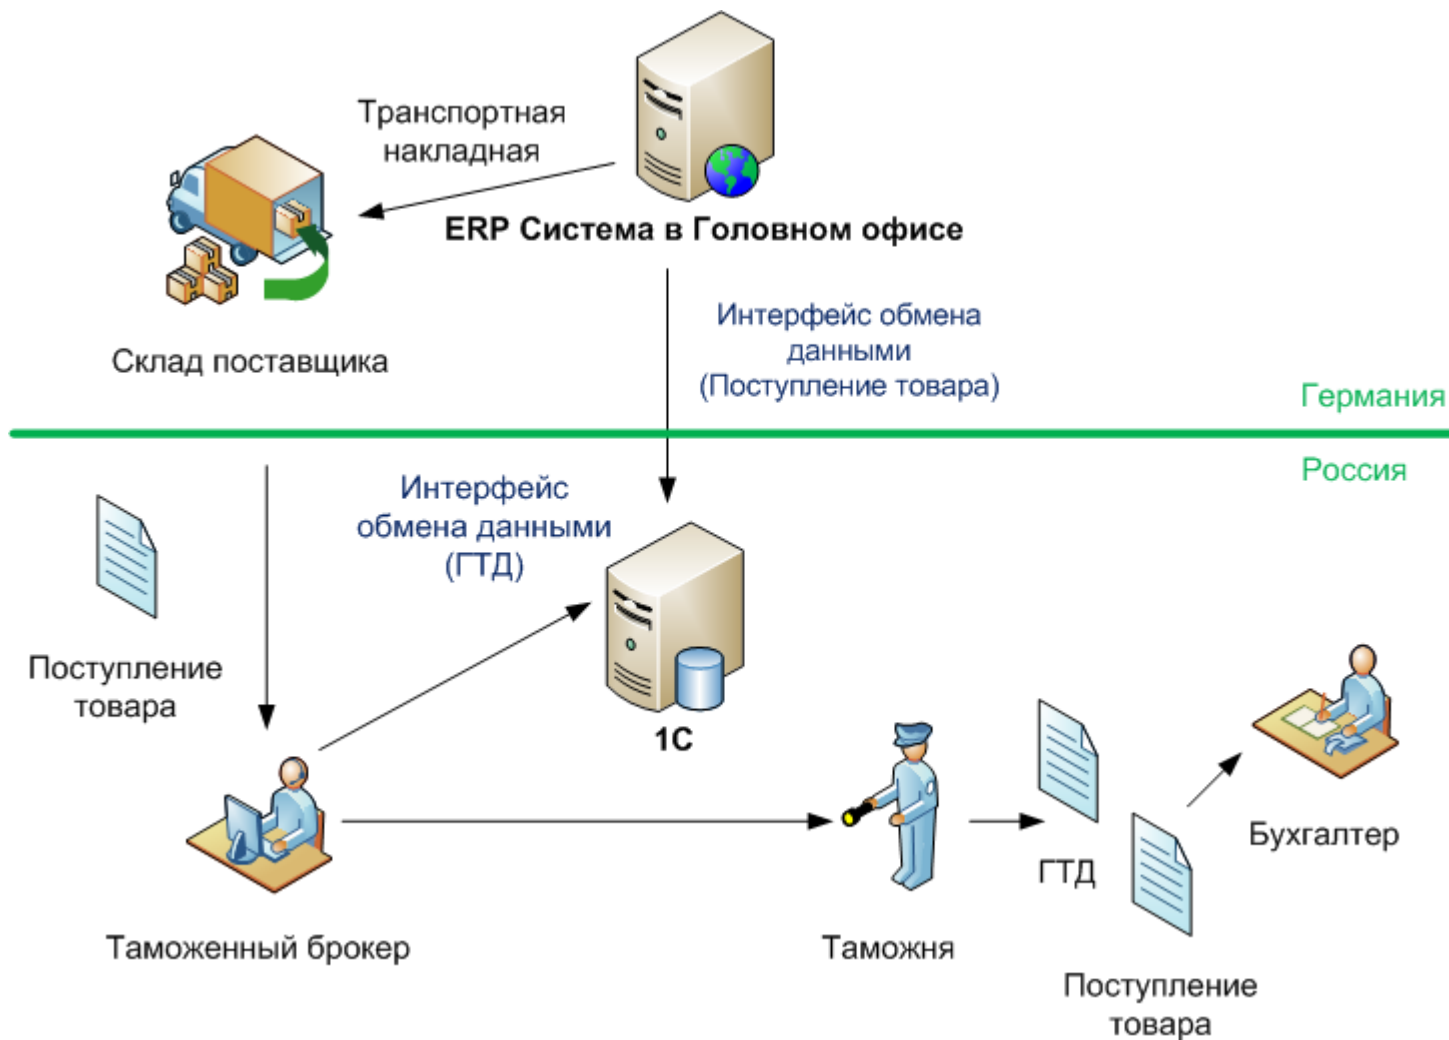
Транспортная накладная

ERP Система в Головном офисе

Склад поставщика

Интерфейс обмена данными (Поступление товара)

Германия

Россия

Интерфейс обмена данными (ГТД)

Поступление товара

1С

Таможенный брокер

Таможня

ГТД

Бухгалтер

Поступление товара